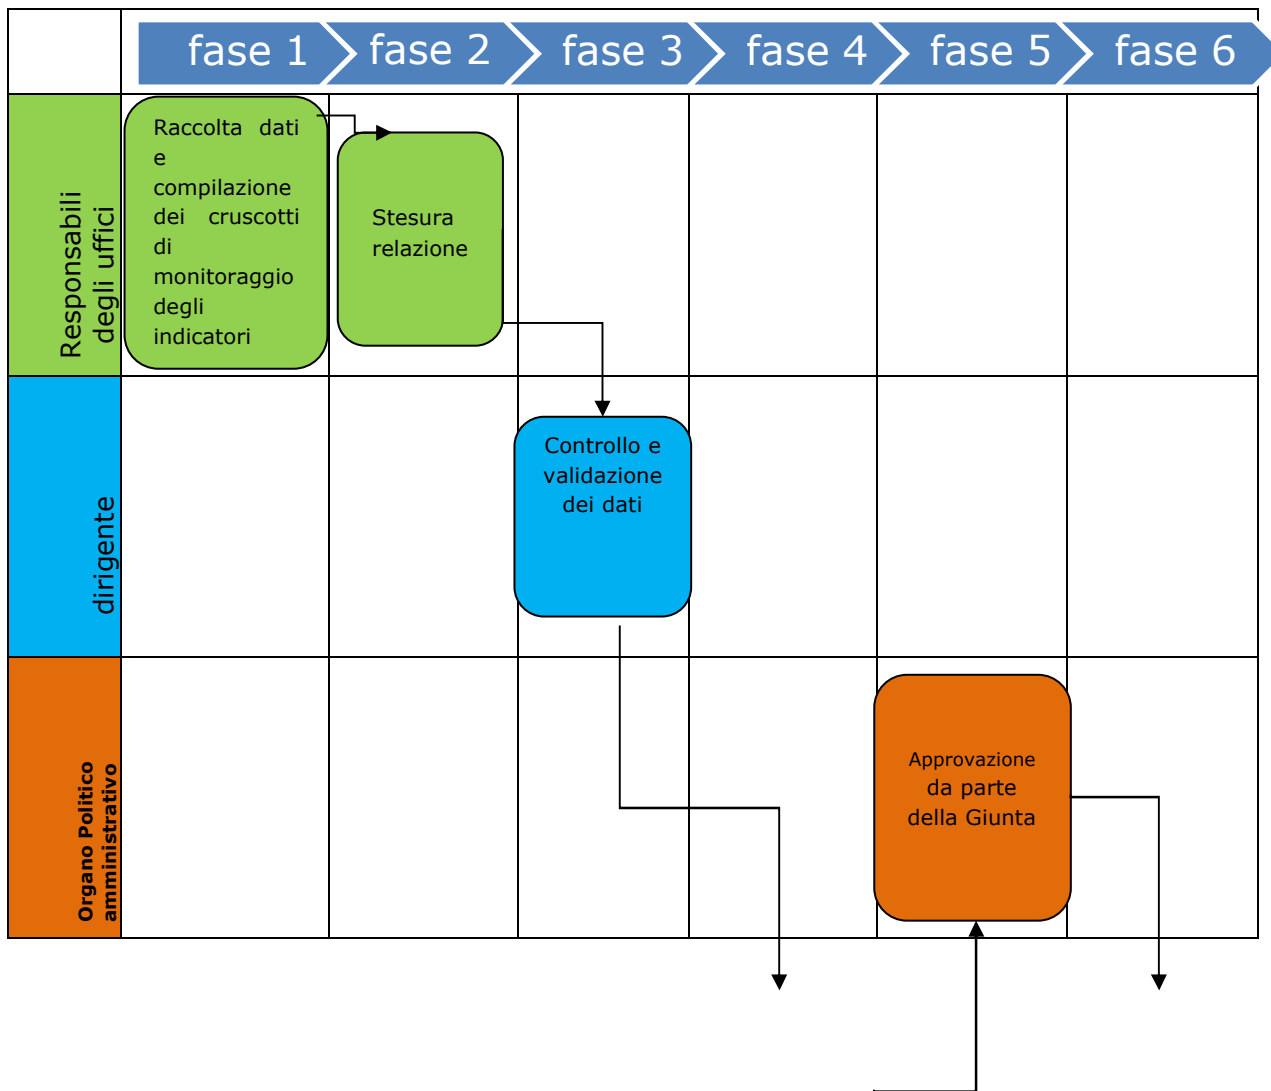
fase 1 fase 2 fase 3 fase 4 fase 5 fase 6

Responsabili degli uffici

Raccolta dati e compilazione dei cruscotti di monitoraggio degli indicatori

Stesura relazione

dirigente

Controllo e validazione dei dati

Organo Politico amministrativo

Approvazione da parte della Giunta